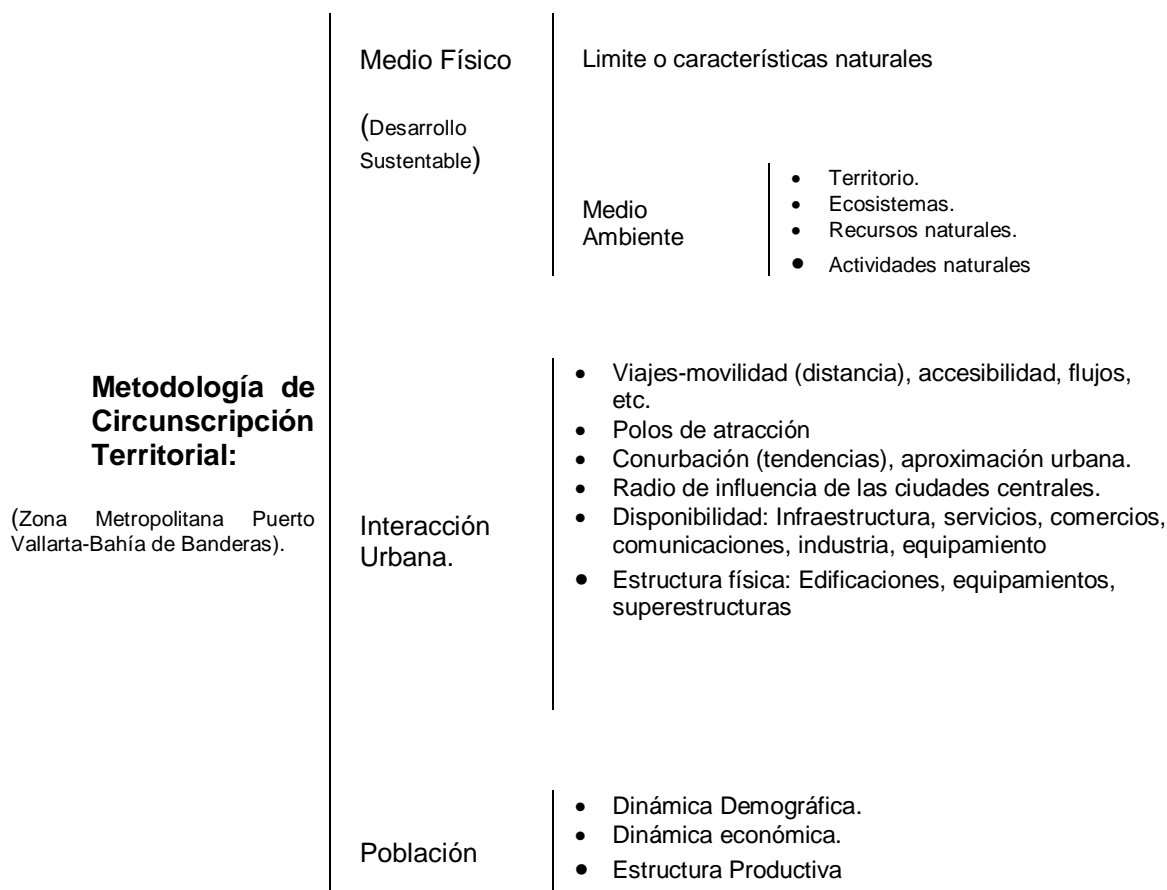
Metodología de Circunscripción Territorial:

(Zona Metropolitana Puerto Vallarta-Bahía de Banderas).

Medio Físico

(Desarrollo Sustentable)

Limite o características naturales

Medio Ambiente

- Territorio.
- Ecosistemas.
- Recursos naturales.
- Actividades naturales

Interacción Urbana.

- Viajes-movilidad (distancia), accesibilidad, flujos, etc.
- Polos de atracción
- Conurbación (tendencias), aproximación urbana.
- Radio de influencia de las ciudades centrales.
- Disponibilidad: Infraestructura, servicios, comercios, comunicaciones, industria, equipamiento
- Estructura física: Edificaciones, equipamientos, superestructuras

Población

- Dinámica Demográfica.
- Dinámica económica.
- Estructura Productiva